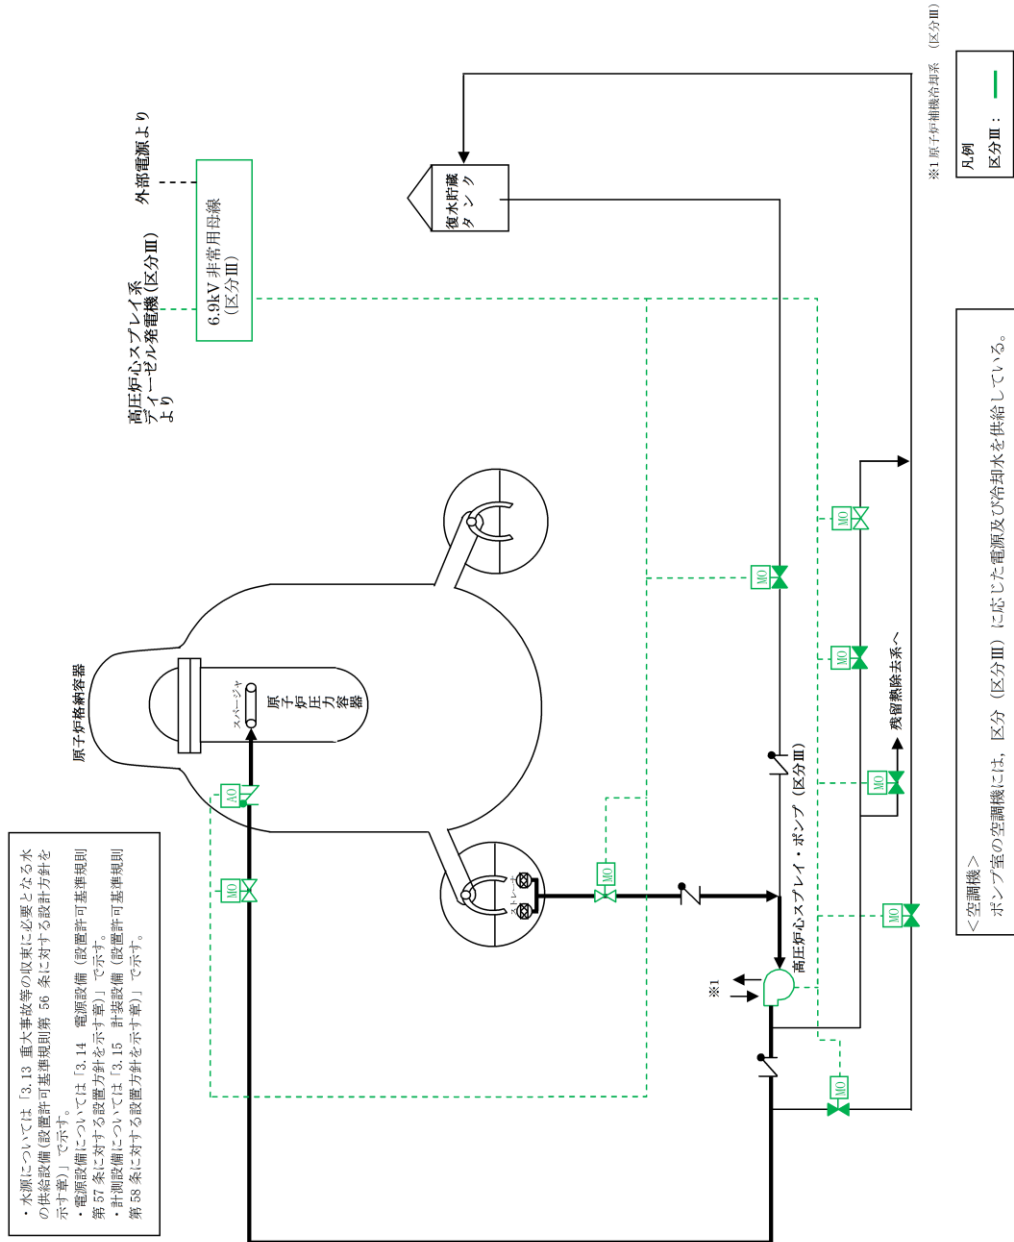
※1 原子炉補機冷却系 (区分Ⅲ)

凡例
区分Ⅲ：

外部電源より

6.9kV 非常用母線 (区分Ⅲ)

高圧炉心スプレイ系ディーゼル発電機(区分Ⅲ)より

復水貯蔵タンク

原子炉格納容器

スパージャ

原子炉圧力容器

ストレーナ

AO

MO

MO

MO

MO

MO

MO

MO

MO

残留熱除去系へ

高圧炉心スプレイ・ポンプ (区分Ⅲ)

※1

・水源については「3.13 重大事故等の収束に必要となる水の供給設備(設置許可基準規則第 56 条に対する設計方針を示す章)」で示す。
・電源設備については「3.14 電源設備(設置許可基準規則第 57 条に対する設置方針を示す章)」で示す。
・計測設備については「3.15 計装設備(設置許可基準規則第 58 条に対する設置方針を示す章)」で示す。

<空調機>
ポンプ室の空調機には，区分（区分Ⅲ）に応じた電源及び冷却水を供給している。